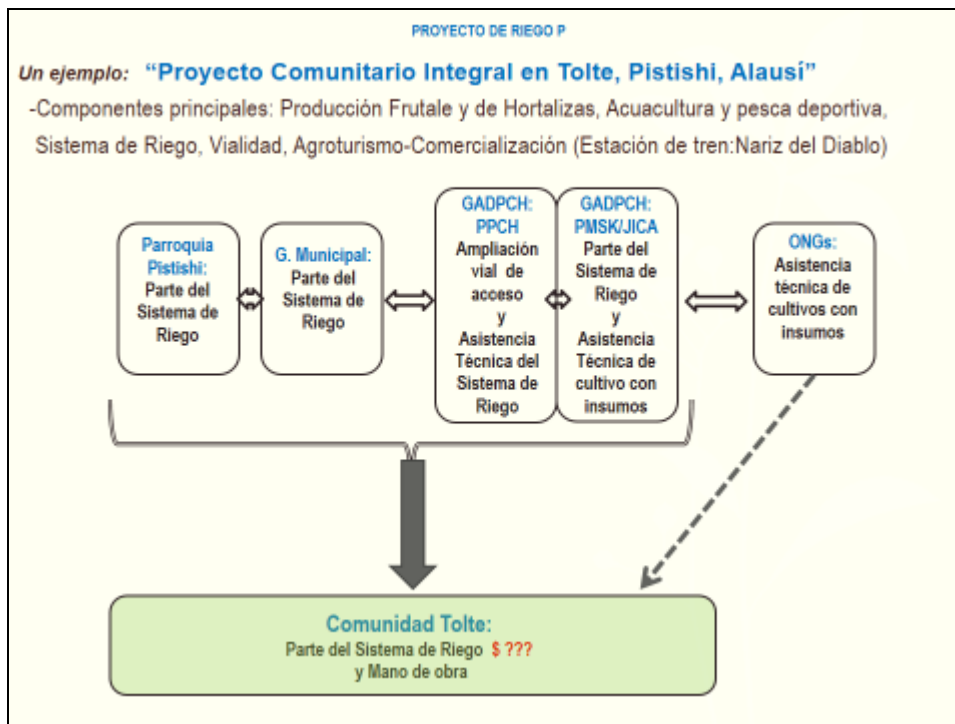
PROYECTO DE RIEGO P

Un ejemplo: "Proyecto Comunitario Integral en Tolte, Pistishi, Alausí"

-Componentes principales: Producción Frutale y de Hortalizas, Acuacultura y pesca deportiva, Sistema de Riego, Vialidad, Agroturismo-Comercialización (Estación de tren:Nariz del Diablo)

Parroquia Pistishi: Parte del Sistema de Riego

G. Municipal: Parte del Sistema de Riego

GADPCH: PPCH Ampliación vial de acceso y Asistencia Técnica del Sistema de Riego

GADPCH: PMSK/JICA Parte del Sistema de Riego y Asistencia Técnica de cultivo con insumos

ONGs: Asistencia técnica de cultivos con insumos

Comunidad Tolte:
Parte del Sistema de Riego $ ???
y Mano de obra